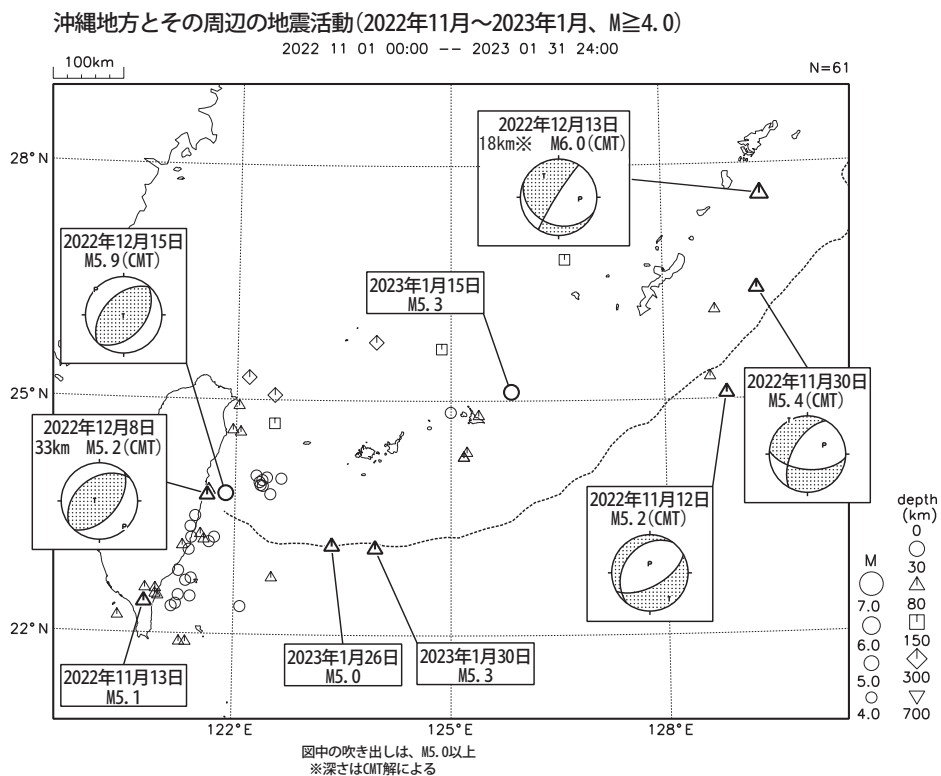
沖縄地方とその周辺の地震活動(2022年11月～2023年1月、M≧4.0)

2022 11 01 00:00 -- 2023 01 31 24:00

100km

N=61

28° N

25° N

22° N

122° E

125° E

128° E

2022年12月13日
18km※ M6.0(CMT)

2022年12月15日
M5.9(CMT)

2023年1月15日
M5.3

2022年12月8日
33km M5.2(CMT)

2022年11月30日
M5.4(CMT)

2022年11月12日
M5.2(CMT)

2022年11月13日
M5.1

2023年1月26日
M5.0

2023年1月30日
M5.3

M
7.0
6.0
5.0
4.0

depth
(km)
0
30
80
150
300
700

図中の吹き出しは、M5.0以上
※深さはCMT解による